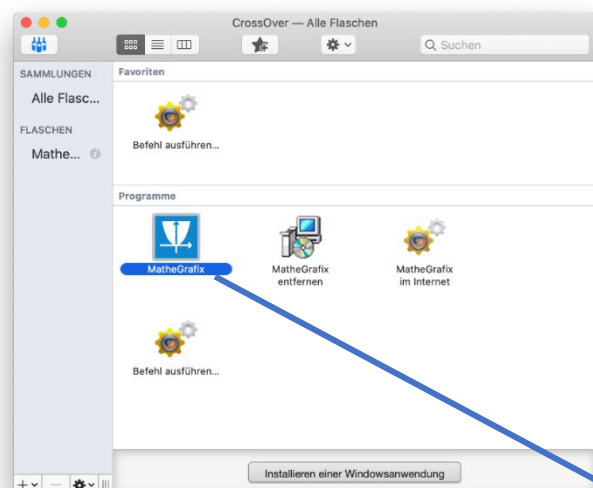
CrossOver — Alle Flaschen

Suchen

SAMMLUNGEN

Alle Flasc...

FLASCHEN

Mathe...

Favoriten

Befehl ausführen...

Programme

MatheGrafix

MatheGrafix entfernen

MatheGrafix im Internet

Befehl ausführen...

Installieren einer Windowsanwendung